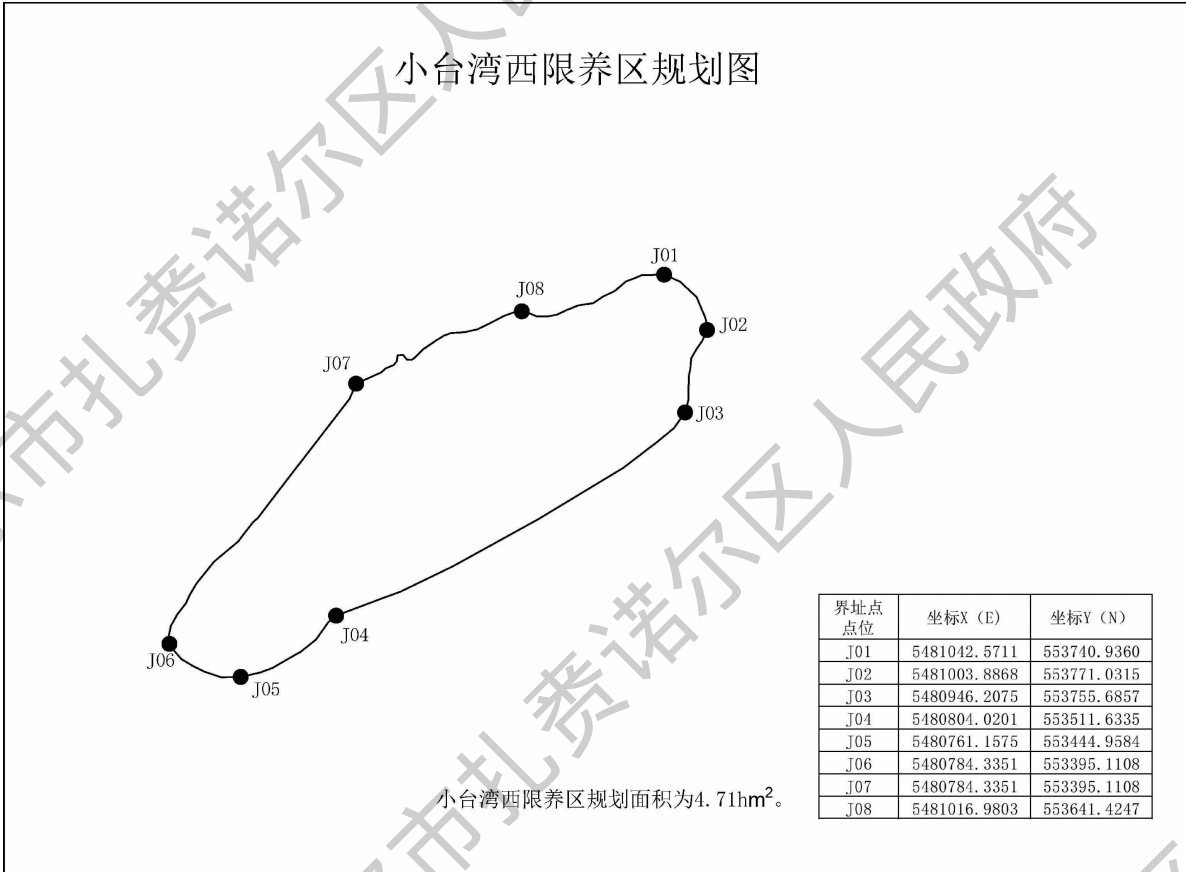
小台湾西限养区规划图

J01
J08
J02
J07
J03
J04
J06
J05

| 界址点点位 | 坐标X (E) | 坐标Y (N) |
|---|---|---|
| J01 | 5481042.5711 | 553740.9360 |
| J02 | 5481003.8868 | 553771.0315 |
| J03 | 5480946.2075 | 553755.6857 |
| J04 | 5480804.0201 | 553511.6335 |
| J05 | 5480761.1575 | 553444.9584 |
| J06 | 5480784.3351 | 553395.1108 |
| J07 | 5480784.3351 | 553395.1108 |
| J08 | 5481016.9803 | 553641.4247 |

小台湾西限养区规划面积为4.71hm$^2$。

扎赉诺尔区人民政府
市扎赉诺尔区人民政府
市扎赉诺尔区人民政府
市扎